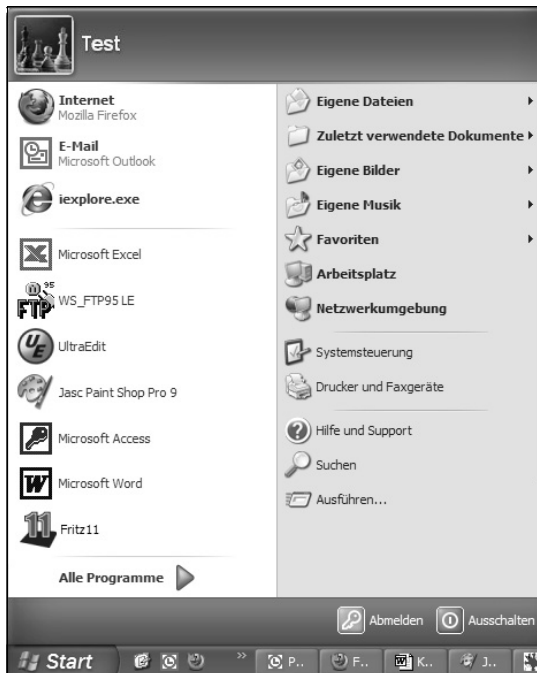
Test

Internet
Mozilla Firefox

E-Mail
Microsoft Outlook

iexplore.exe

Microsoft Excel

WS_FTP95 LE

UltraEdit

Jasc Paint Shop Pro 9

Microsoft Access

Microsoft Word

Fritz11

Alle Programme

Eigene Dateien

Zuletzt verwendete Dokumente

Eigene Bilder

Eigene Musik

Favoriten

Arbeitsplatz

Netzwerkumgebung

Systemsteuerung

Drucker und Faxgeräte

Hilfe und Support

Suchen

Ausführen...

Abmelden

Ausschalten

Start

P..

F..

K..

J..